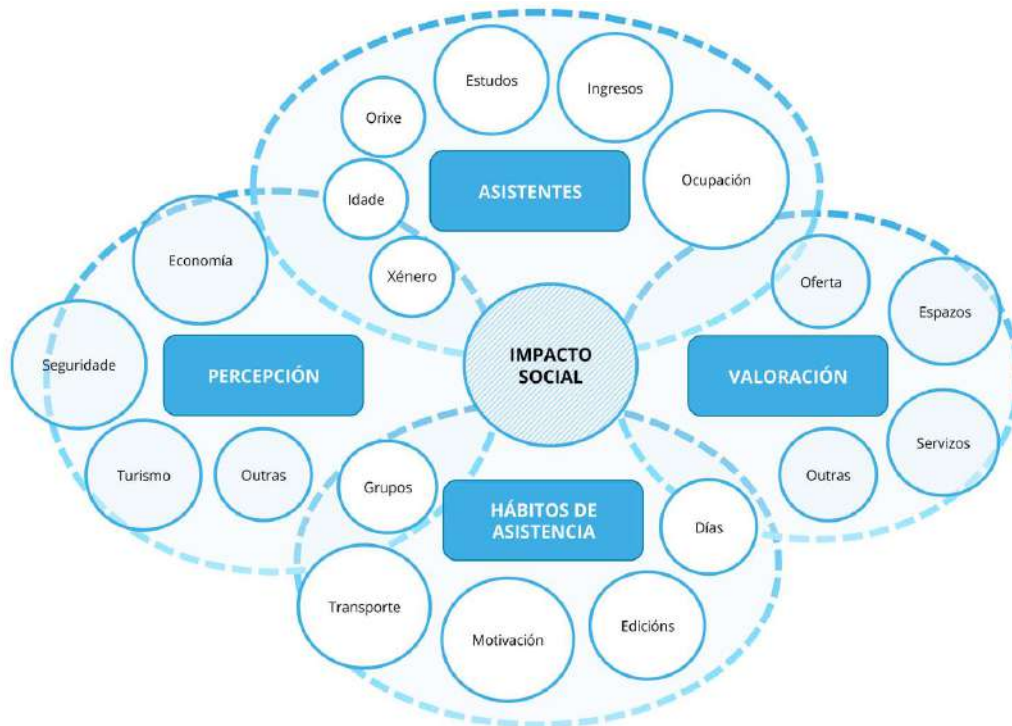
Estudos
Ingresos
Orixe
ASISTENTES
Ocupación
Idade
Xénero
Economía
Oferta
Espazos
Seguridade
PERCEPCIÓN
IMPACTO SOCIAL
VALORACIÓN
Servizos
Turismo
Outras
Grupos
HÁBITOS DE ASISTENCIA
Días
Outras
Transporte
Motivación
Edicións